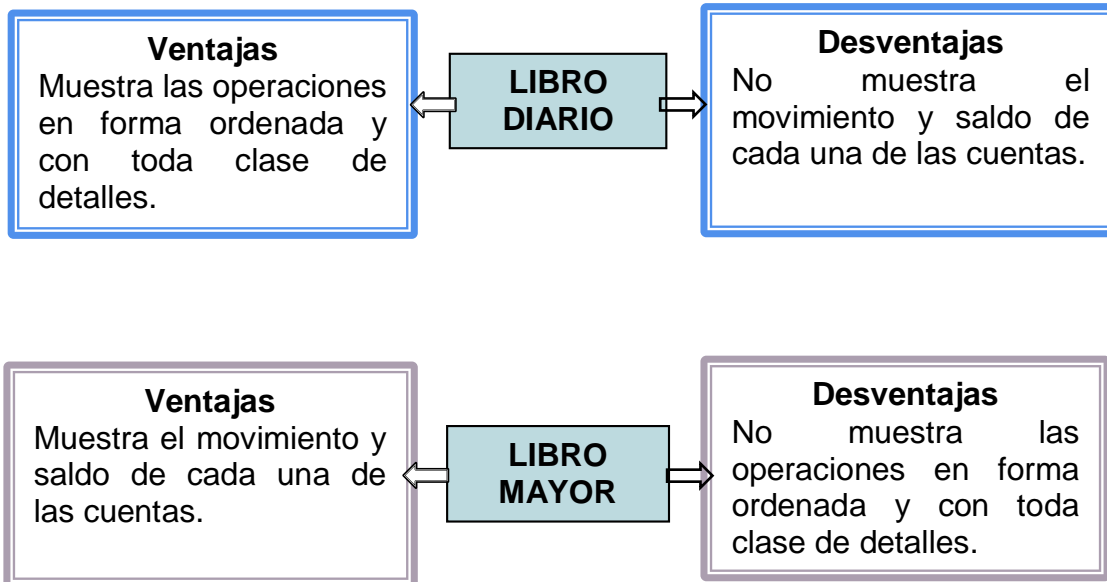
Ventajas
Muestra las operaciones en forma ordenada y con toda clase de detalles.

LIBRO DIARIO

Desventajas
No muestra el movimiento y saldo de cada una de las cuentas.

Ventajas
Muestra el movimiento y saldo de cada una de las cuentas.

LIBRO MAYOR

Desventajas
No muestra las operaciones en forma ordenada y con toda clase de detalles.